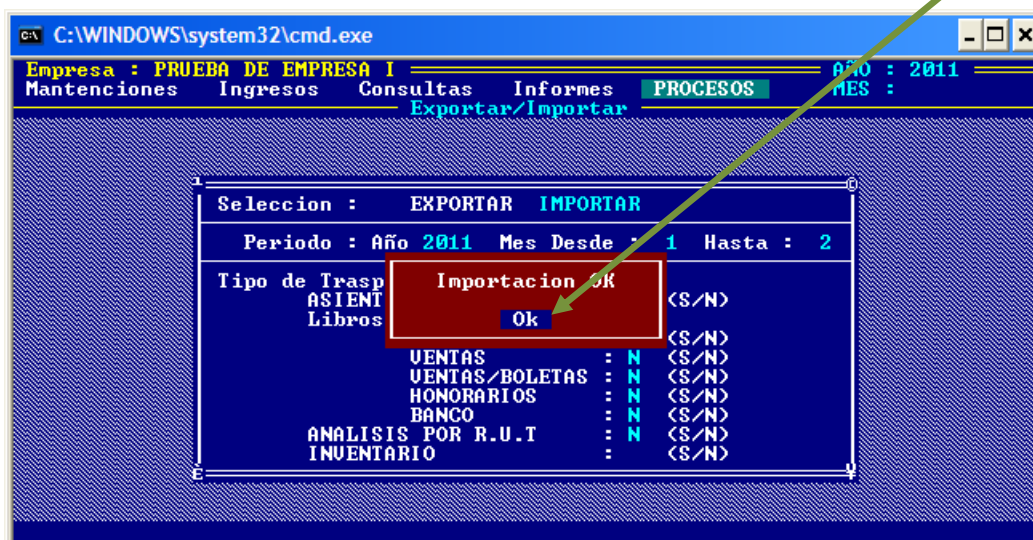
C:\WINDOWS\system32\cmd.exe

Empresa : PRUEBA DE EMPRESA I
AÑO : 2011
Mantenciones Ingresos Consultas Informes PROCESOS
MES :
Exportar/Importar

Seleccion : EXPORTAR IMPORTAR

Periodo : Año 2011 Mes Desde : 1 Hasta : 2

Tipo de Trasp
ASIENT
Libros

Importacion OK
Ok

(S/N)
(S/N)
VENTAS : N (S/N)
VENTAS/BOLETAS : N (S/N)
HONORARIOS : N (S/N)
BANCO : N (S/N)
ANALISIS POR R.U.T : N (S/N)
INVENTARIO : (S/N)